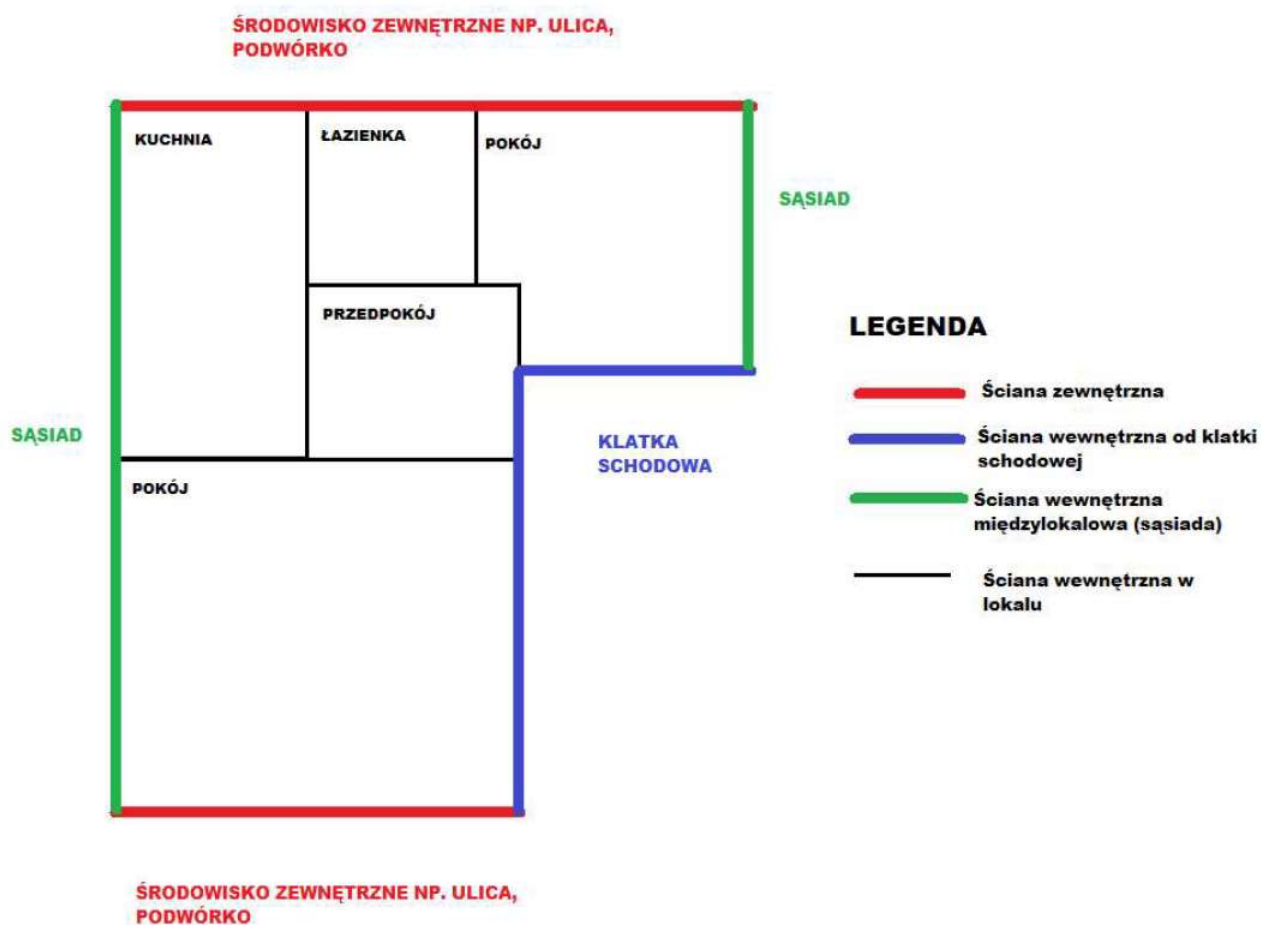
ŚRODOWISKO ZEWNĘTRZNE NP. ULICA, PODWÓRKO

KUCHNIA

ŁAZIENKA

POKÓJ

SĄSIAD

PRZEDPOKÓJ

LEGENDA

Ściana zewnętrzna

SĄSIAD

KLATKA SCHODOWA

Ściana wewnętrzna od klatki schodowej

POKÓJ

Ściana wewnętrzna międzylokalowa (sąsiada)

Ściana wewnętrzna w lokalu

ŚRODOWISKO ZEWNĘTRZNE NP. ULICA, PODWÓRKO